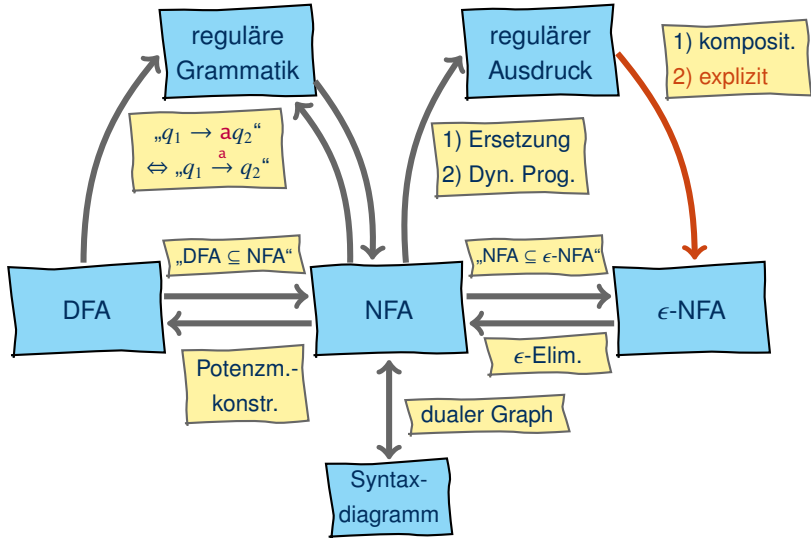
reguläre Grammatik

regulärer Ausdruck

1) komposit.
2) explizit

„$q_1 \rightarrow \mathrm{a}q_2$“
$\Leftrightarrow$ „$q_1 \xrightarrow{\mathrm{a}} q_2$“

1) Ersetzung
2) Dyn. Prog.

„DFA $\subseteq$ NFA“

„NFA $\subseteq$ $\epsilon$-NFA“

DFA

NFA

$\epsilon$-NFA

Potenzm.-konstr.

$\epsilon$-Elim.

dualer Graph

Syntax-diagramm